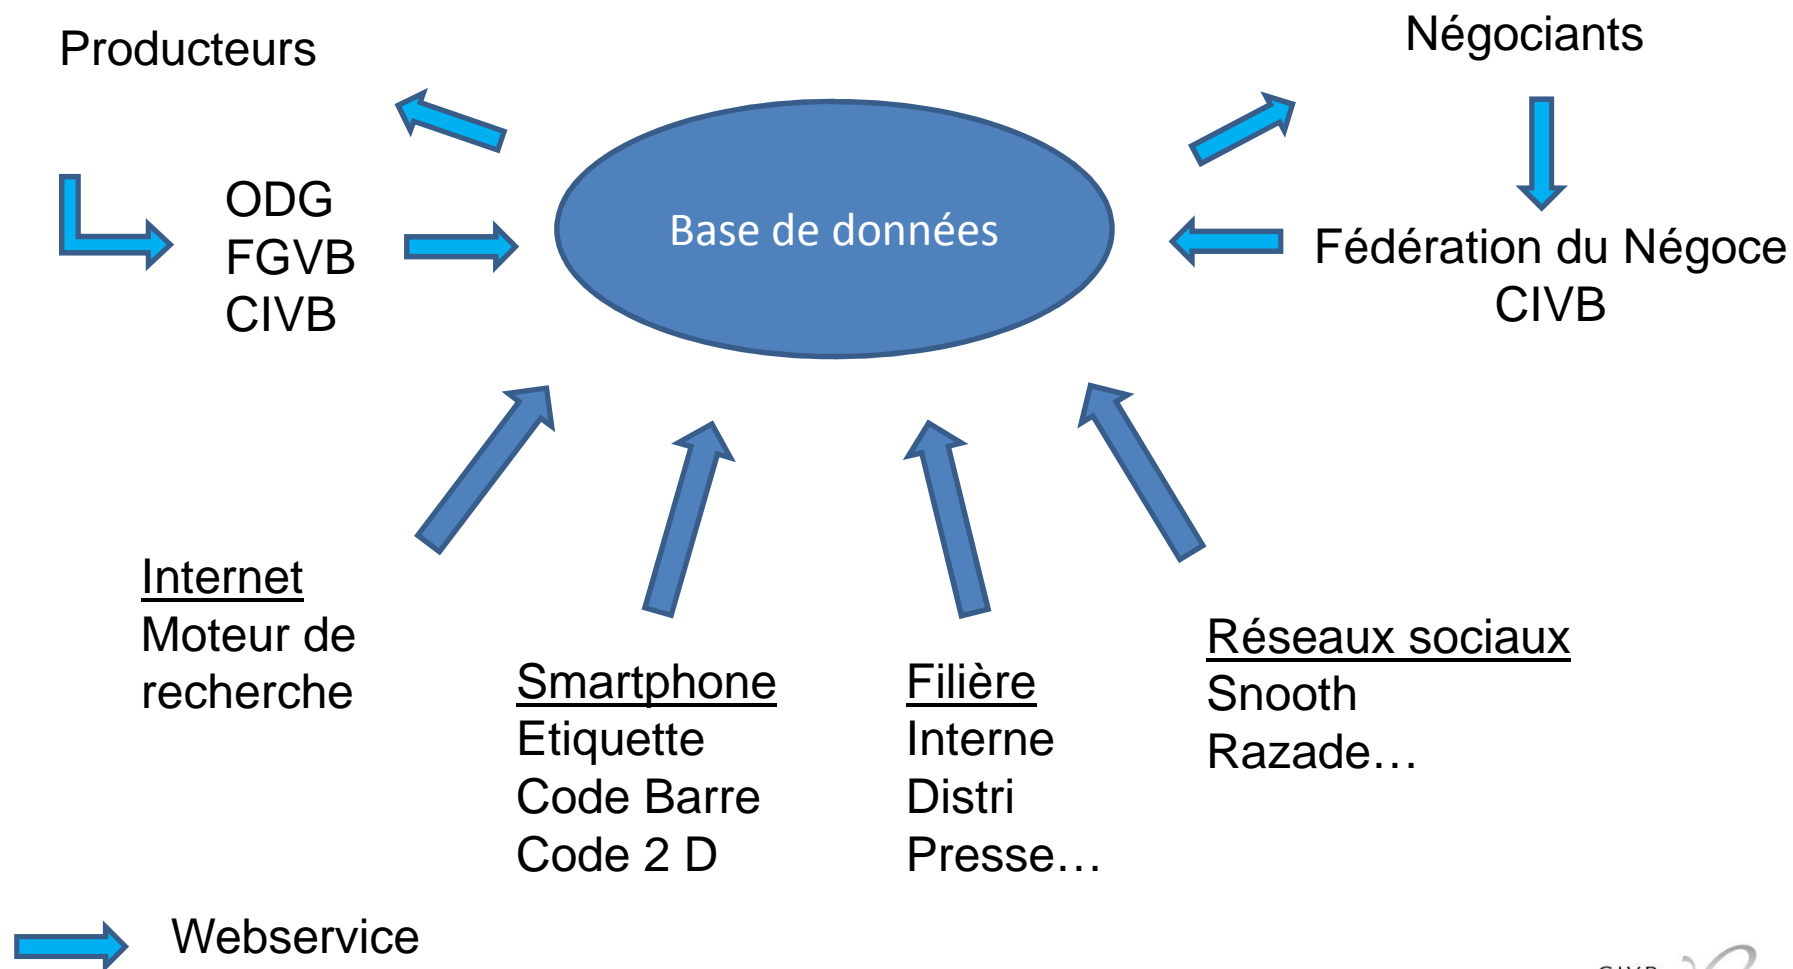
Producteurs

Négociants

ODG
FGVB
CIVB

Base de données

Fédération du Négoce
CIVB

Internet
Moteur de recherche

Smartphone
Etiquette
Code Barre
Code 2 D

Filière
Interne
Distri
Presse…

Réseaux sociaux
Snooth
Razade…

Webservice